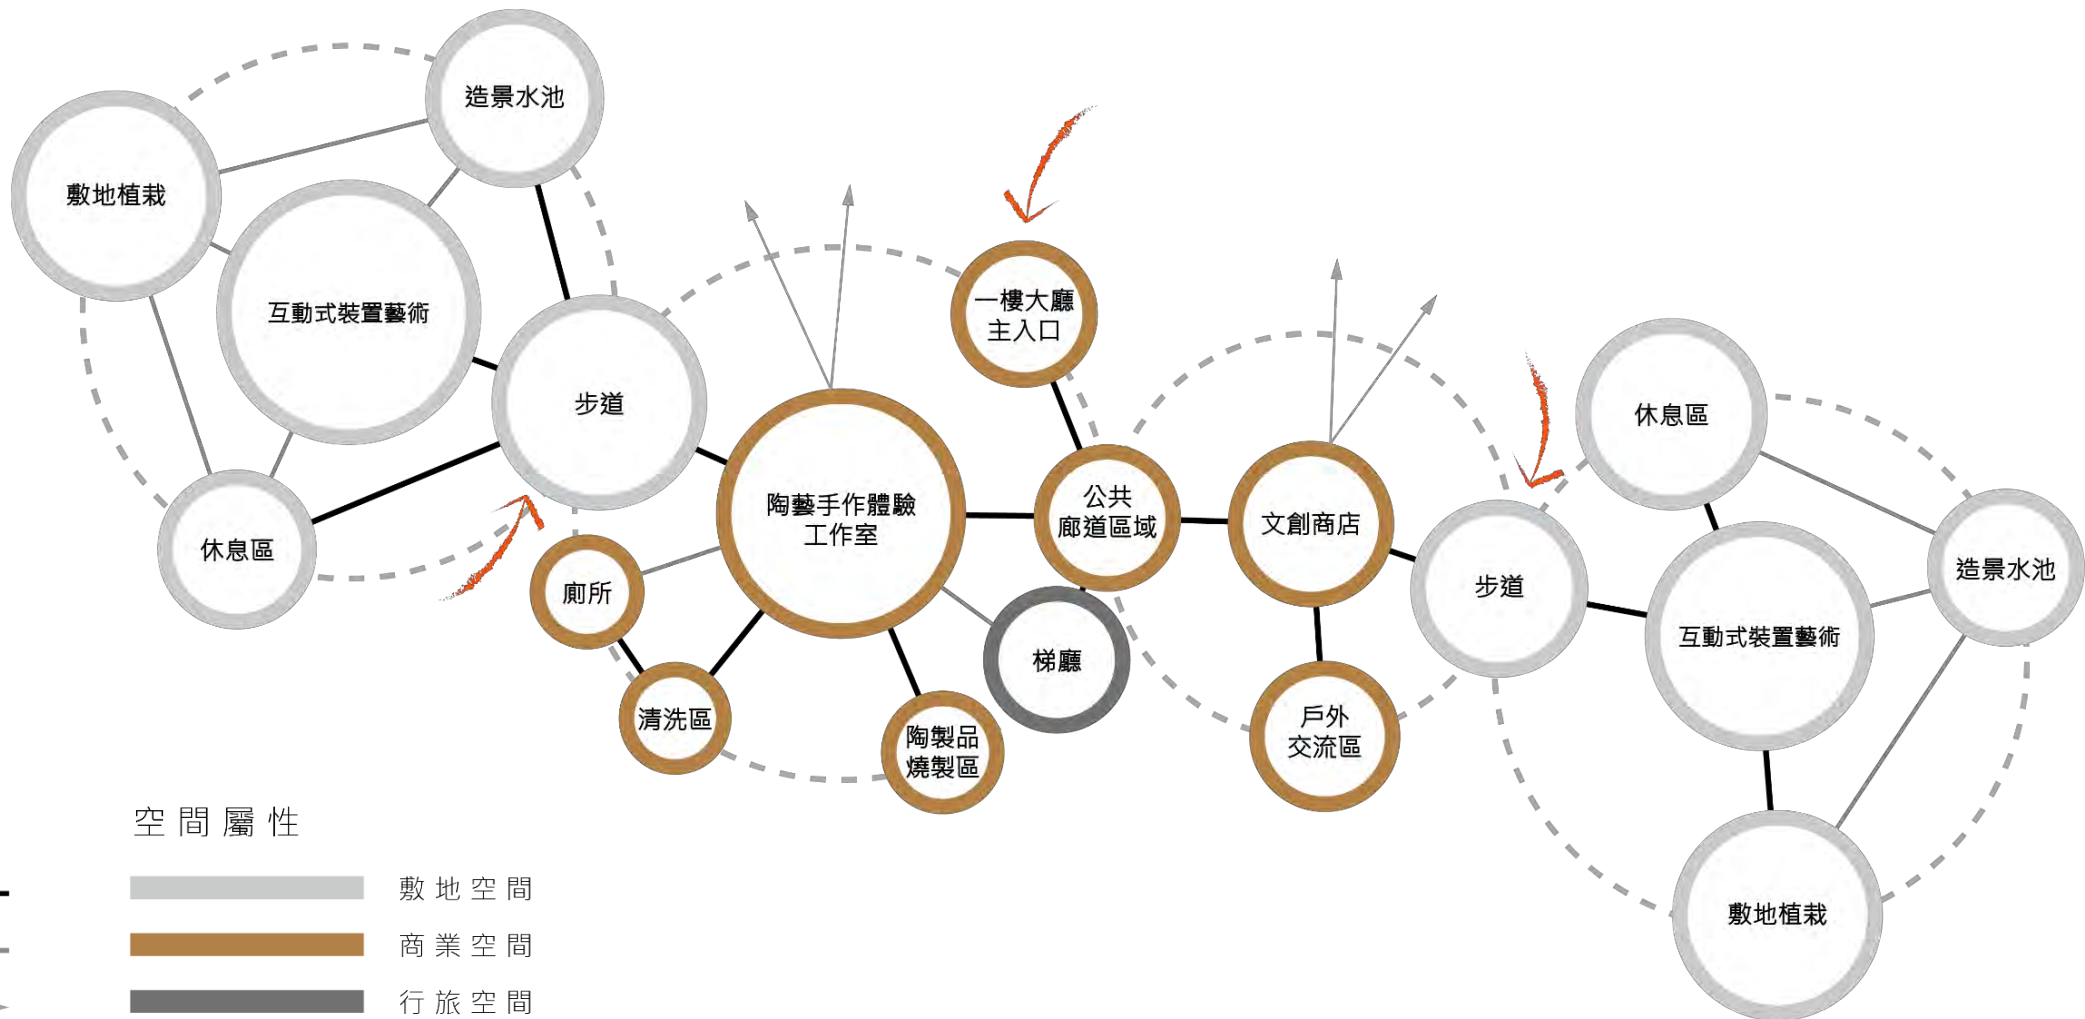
造景水池

敷地植栽

互動式裝置藝術

步道

休息區

一樓大廳
主入口

陶藝手作體驗
工作室

公共
廊道區域

文創商店

廁所

清洗區

陶製品
燒製區

梯廳

戶外
交流區

步道

休息區

造景水池

互動式裝置藝術

敷地植栽

空間屬性

敷地空間

商業空間

行旅空間